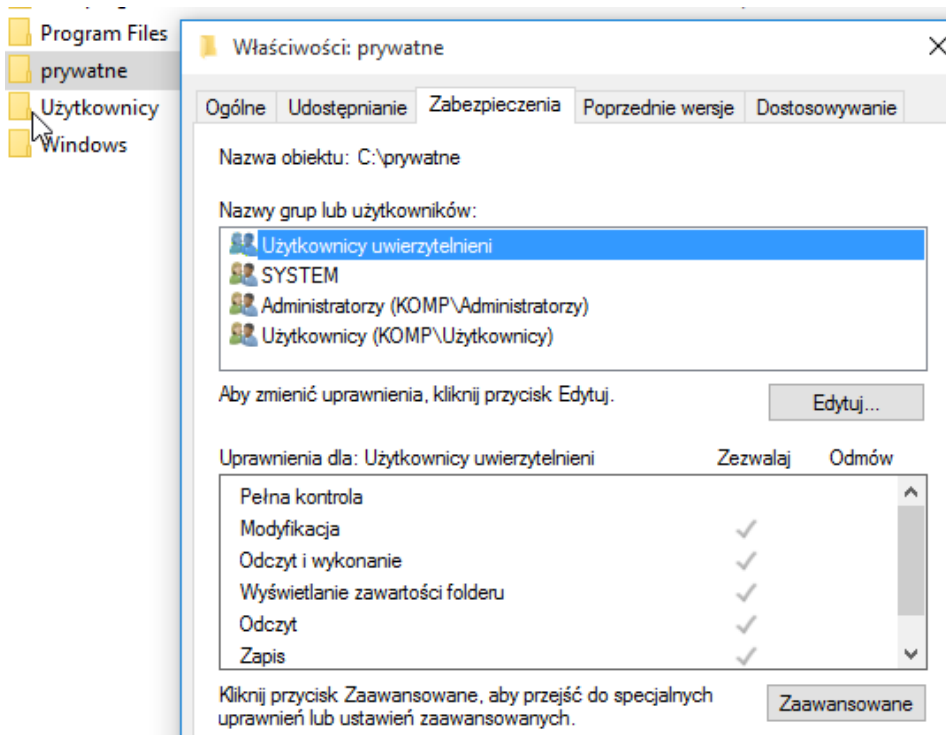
Program Files
prywatne
Użytkownicy
Windows

Właściwości: prywatne

Ogólne | Udostępnianie | Zabezpieczenia | Poprzednie wersje | Dostosowywanie

Nazwa obiektu: C:\prywatne

Nazwy grup lub użytkowników:

Użytkownicy uwierzytelnieni
SYSTEM
Administratorzy (KOMP\Administratorzy)
Użytkownicy (KOMP\Użytkownicy)

Aby zmienić uprawnienia, kliknij przycisk Edytuj.

Edytuj...

| Uprawnienia dla: Użytkownicy uwierzytelnieni | Zezwalaj | Odmów |
|---|---|---|
| Pełna kontrola | | |
| Modyfikacja | ✓ | |
| Odczyt i wykonanie | ✓ | |
| Wyświetlanie zawartości folderu | ✓ | |
| Odczyt | ✓ | |
| Zapis | ✓ | |

Kliknij przycisk Zaawansowane, aby przejść do specjalnych uprawnień lub ustawień zaawansowanych.

Zaawansowane